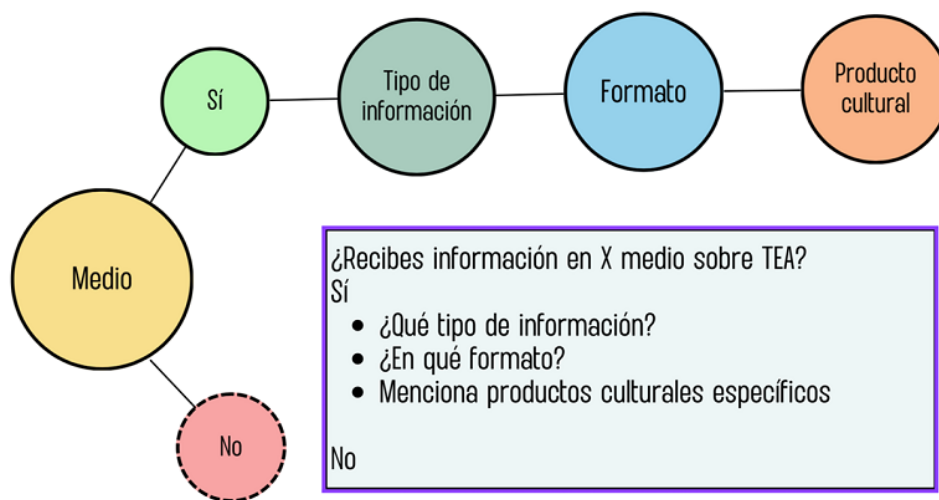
Sí

Tipo de información

Formato

Producto cultural

Medio

No

¿Recibes información en X medio sobre TEA?
Sí

- ¿Qué tipo de información?
- ¿En qué formato?
- Menciona productos culturales específicos

No